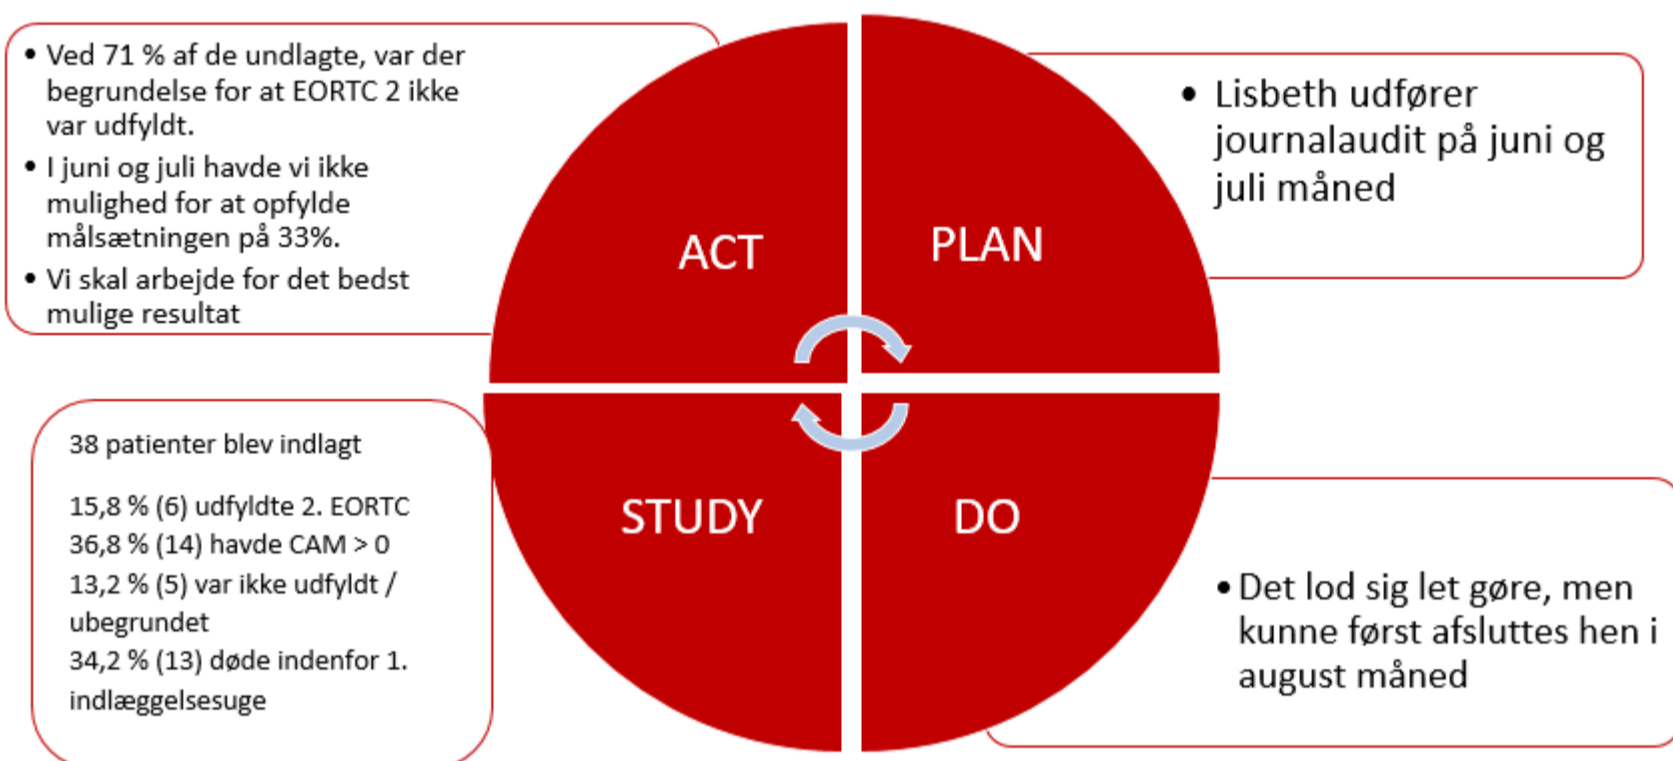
• Ved 71 % af de undlagte, var der begrundelse for at EORTC 2 ikke var udfyldt.
• I juni og juli havde vi ikke mulighed for at opfylde målsætningen på 33%.
• Vi skal arbejde for det bedst mulige resultat

ACT

PLAN

• Lisbeth udfører journalaudit på juni og juli måned

38 patienter blev indlagt

15,8 % (6) udfyldte 2. EORTC
36,8 % (14) havde CAM > 0
13,2 % (5) var ikke udfyldt / ubegrundet
34,2 % (13) døde indenfor 1. indlæggelsesuge

STUDY

DO

• Det lod sig let gøre, men kunne først afsluttes hen i august måned